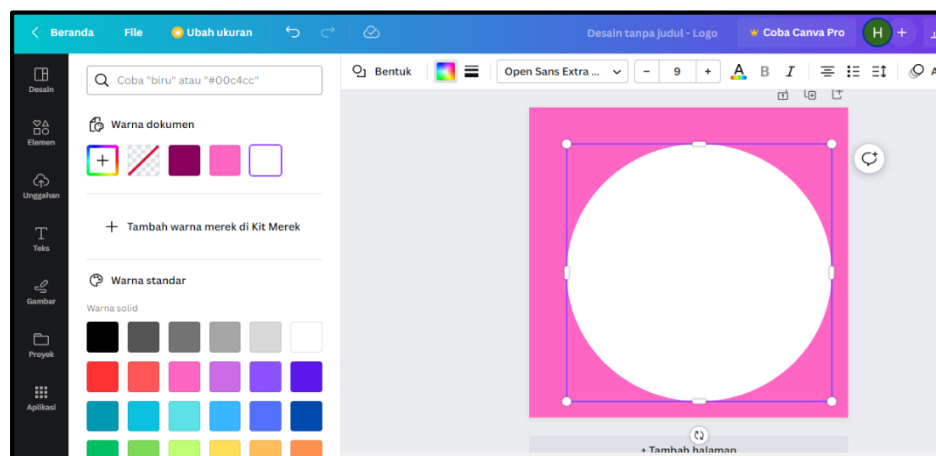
< Beranda File Ubah ukuran Desain tanpa judul - Logo Coba Canva Pro H +

Desain
Elemen
Unggahan
Teks
Gambar
Proyek
Aplikasi

Coba "biru" atau "#00c4cc"

Warna dokumen

+

Tambah warna merek di Kit Merek

Warna standar

Warna solid

Bentuk Open Sans Extra ... − 9 + B I

+ Tambah halaman